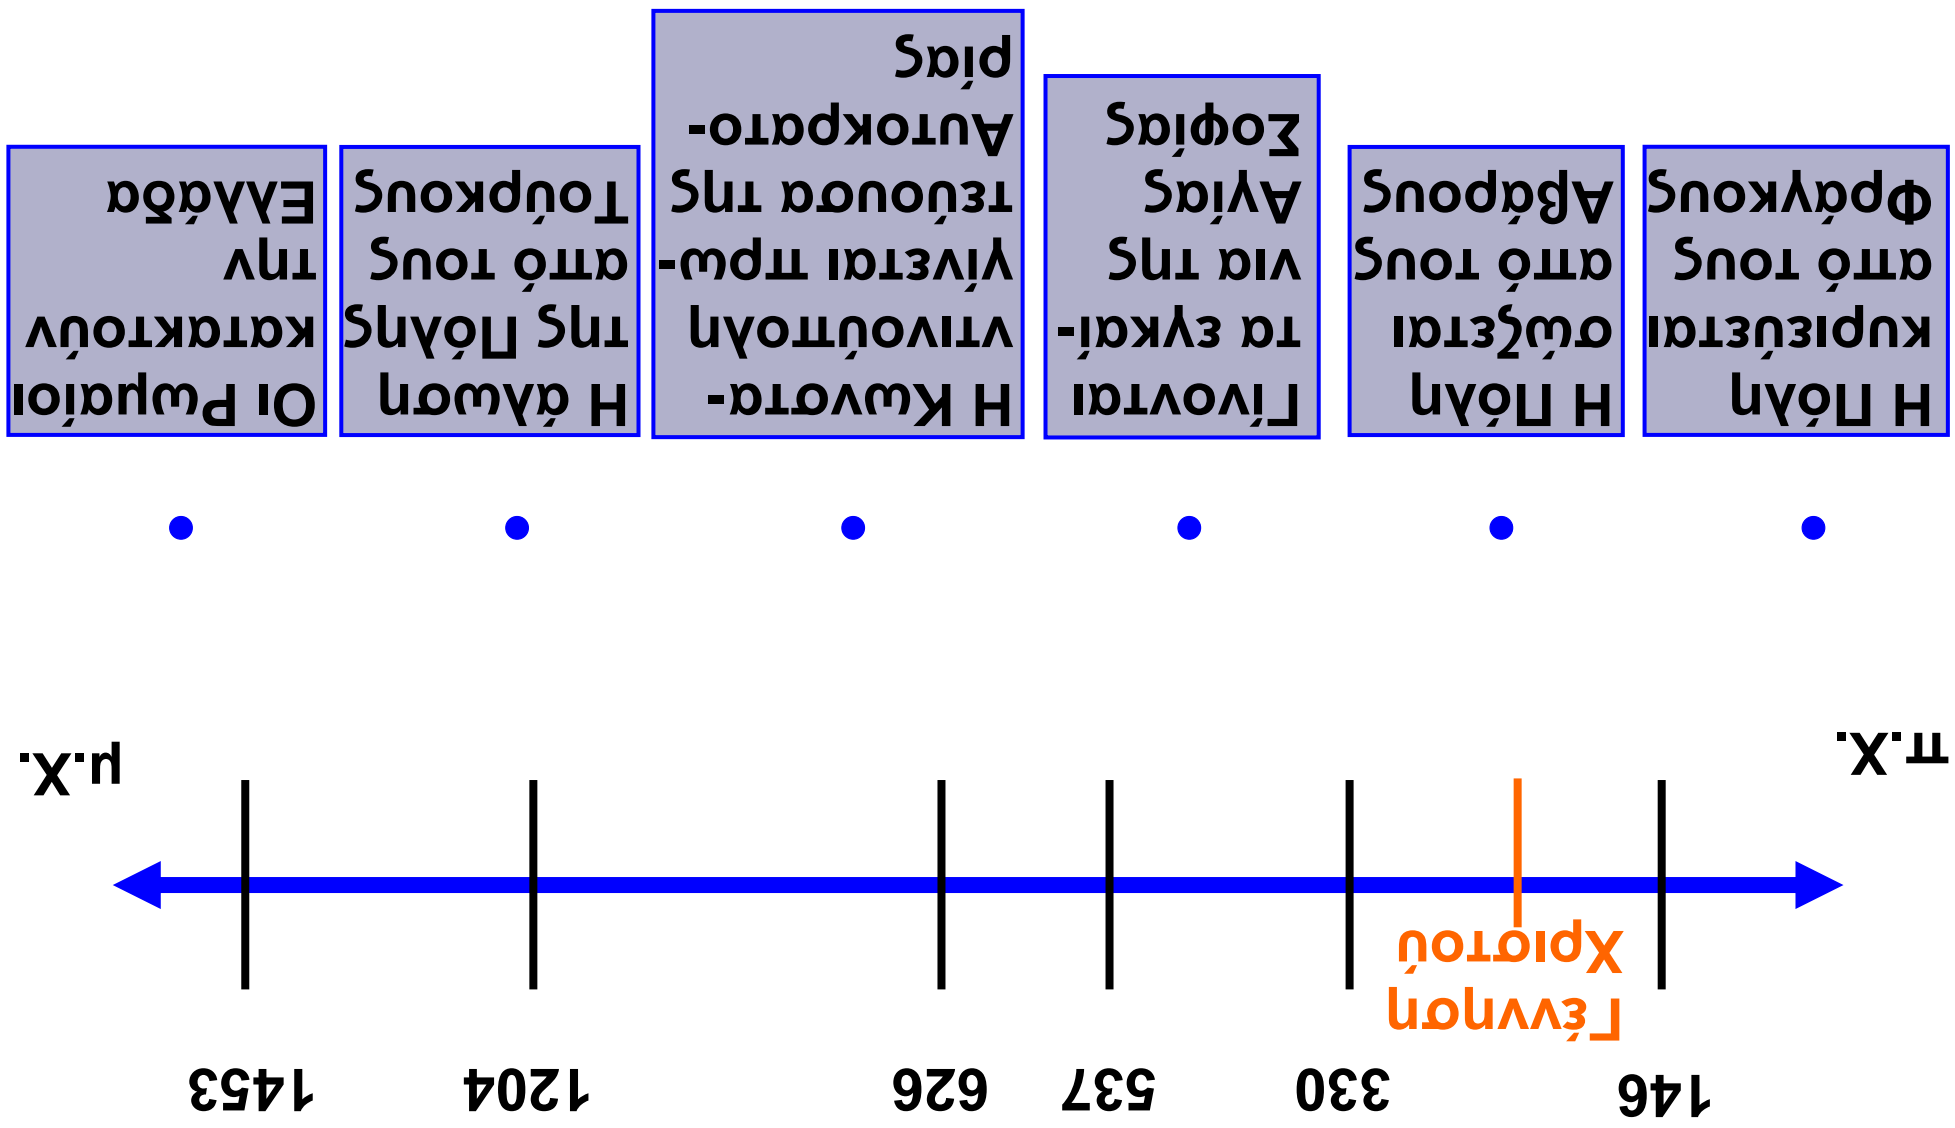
Η Πόλη κυριεύεται από τους Φράγκους

Η Πόλη σώζεται από τους Αβάρους

Γίνονται τα εγκαίνια της Αγίας Σοφίας

Η Κωνσταντινούπολη γίνεται πρωτεύουσα της Αυτοκρατορίας

Η άλωση της Πόλης από τους Τούρκους

Οι Ρωμαίοι κατακτούν την Ελλάδα

π.Χ.

μ.Χ.

Γέννηση Χριστού

146

330

537

626

1204

1453